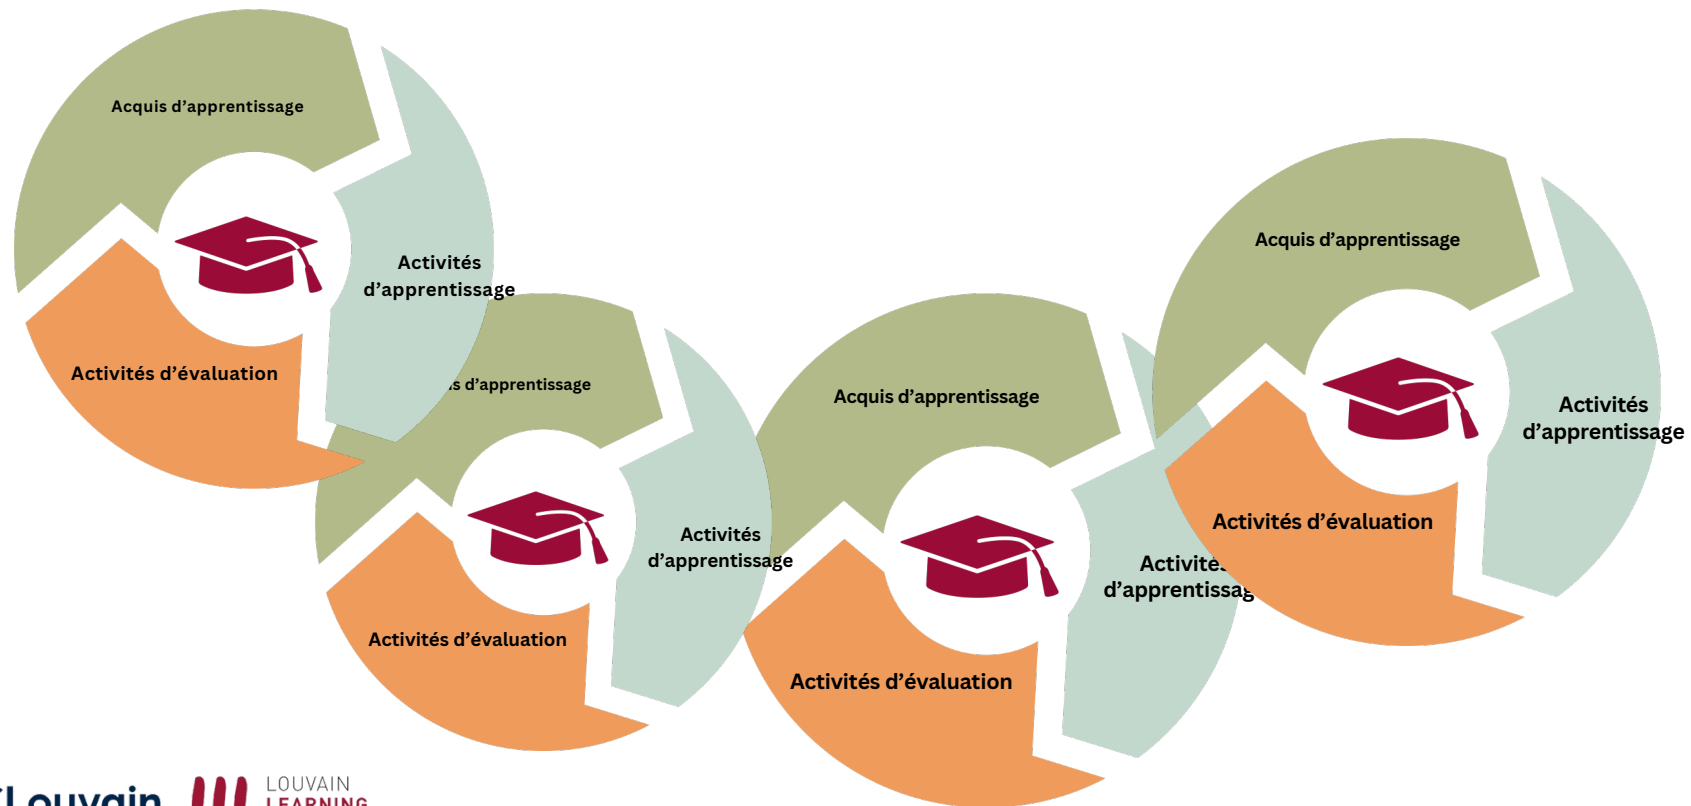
Acquis d’apprentissage

Activités d’apprentissage

Activités d’évaluation

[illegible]s d’apprentissage

Activités d’apprentissage

Activités d’évaluation

Acquis d’apprentissage

Activités d’apprentissag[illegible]

Activités d’évaluation

Acquis d’apprentissage

Activités d’apprentissage

Activités d’évaluation

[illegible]Louvain

LOUVAIN LEARNING